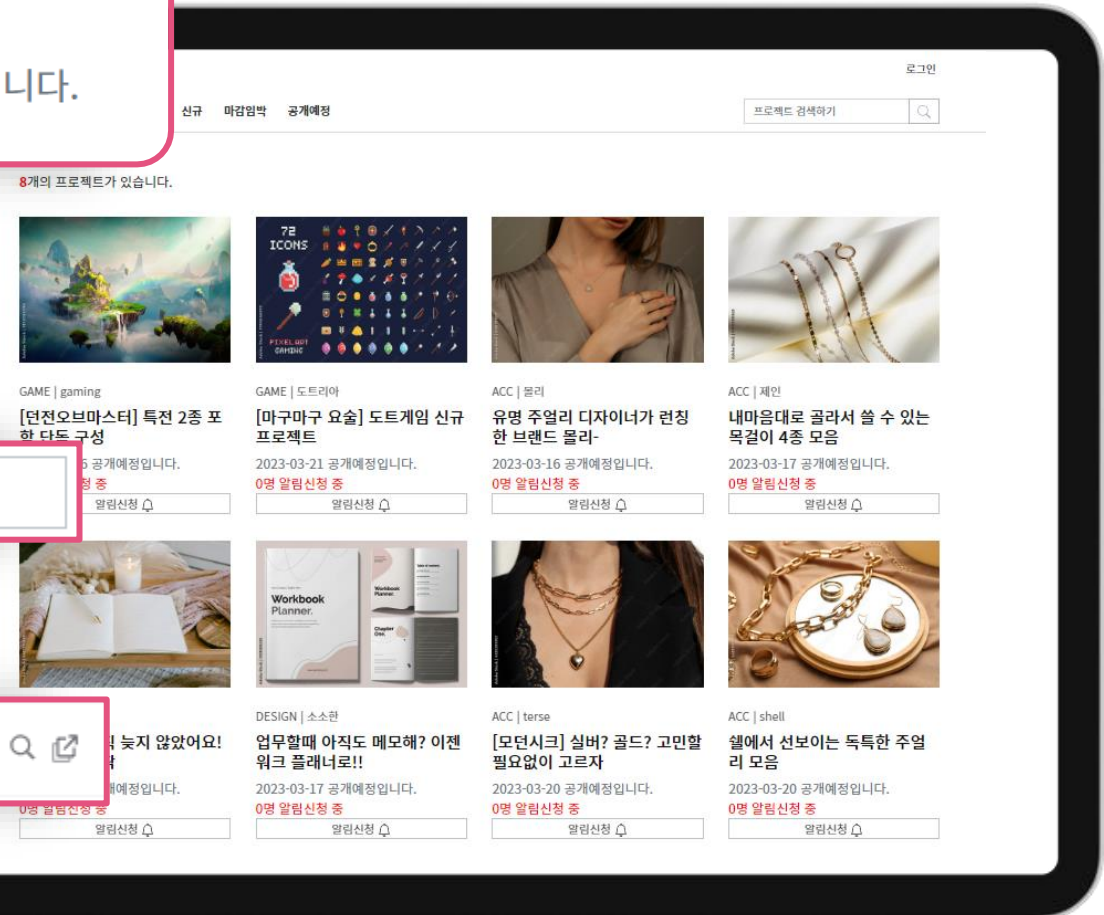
니다.

로그인

신규 마감임박 공개예정

프로젝트 검색하기

8개의 프로젝트가 있습니다.

72 ICONS

PIXEL ART GAMING

GAME | gaming

[던전오브마스터] 특전 2종 포함 단독 구성

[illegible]5 공개예정입니다.

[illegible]청 중

알림신청

GAME | 도트리아

[마구마구 요술] 도트게임 신규 프로젝트

2023-03-21 공개예정입니다.

0명 알림신청 중

알림신청

ACC | 몰리

유명 주얼리 디자이너가 런칭한 브랜드 몰리-

2023-03-16 공개예정입니다.

0명 알림신청 중

알림신청

ACC | 제인

내마음대로 골라서 쓸 수 있는 목걸이 4종 모음

2023-03-17 공개예정입니다.

0명 알림신청 중

알림신청

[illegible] 늦지 않았어요!

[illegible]

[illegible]개예정입니다.

0명 알림신청 중

알림신청

Workbook Planner.

Workbook Planner.

Chapter One.

DESIGN | 소소한

업무할때 아직도 메모해? 이젠 워크 플래너로!!

2023-03-17 공개예정입니다.

0명 알림신청 중

알림신청

ACC | terse

[모던시크] 실버? 골드? 고민할 필요없이 고르자

2023-03-20 공개예정입니다.

0명 알림신청 중

알림신청

ACC | shell

쉘에서 선보이는 독특한 주얼리 모음

2023-03-20 공개예정입니다.

0명 알림신청 중

알림신청